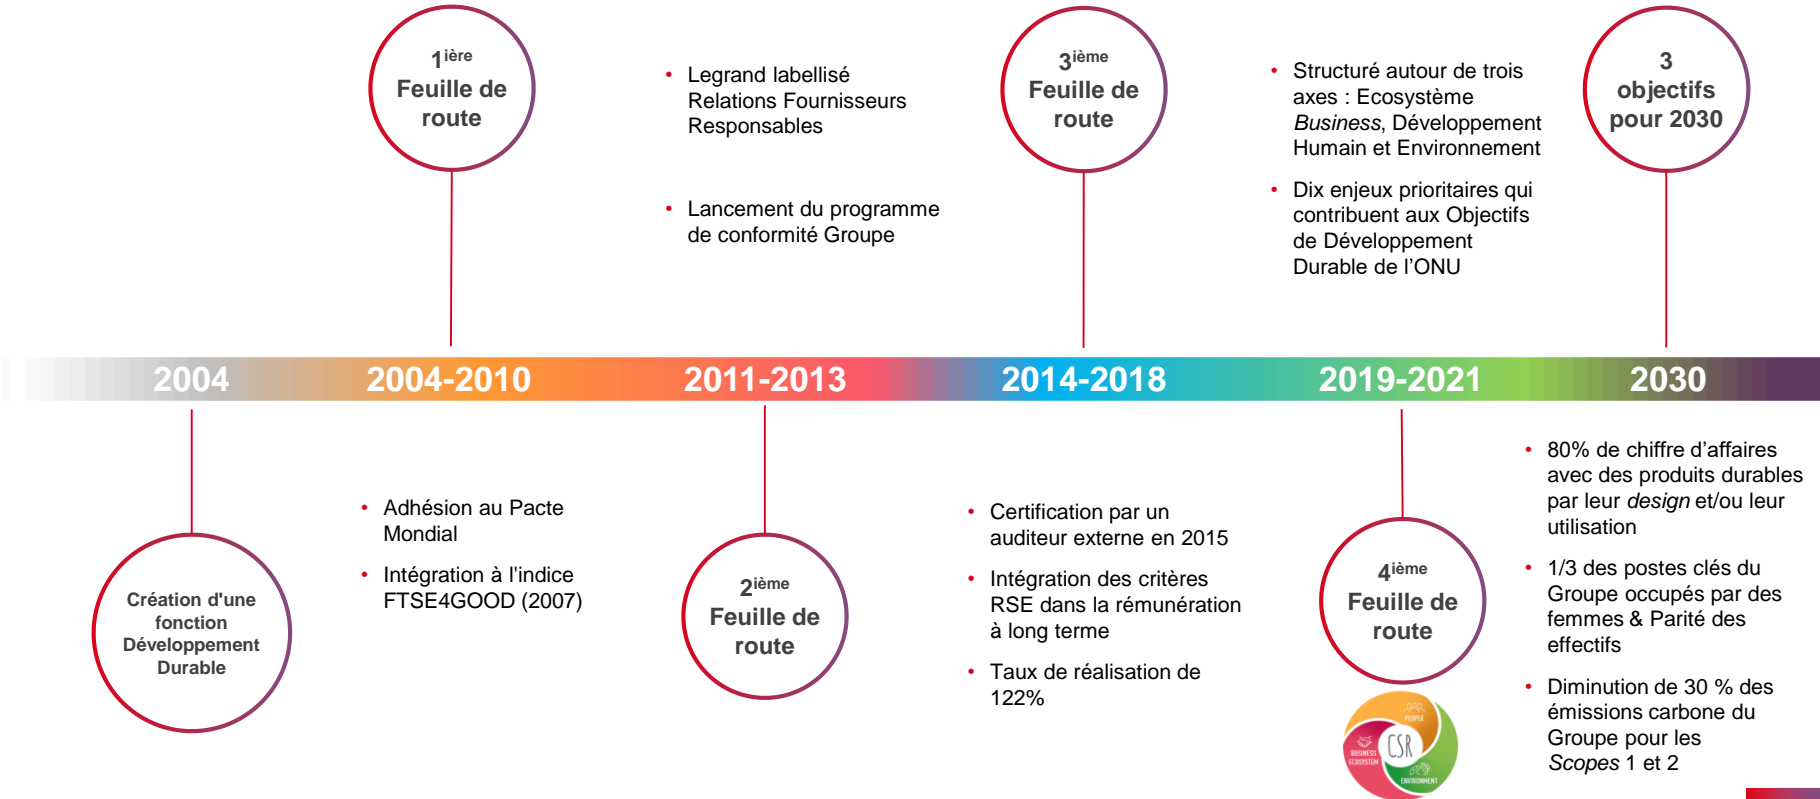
$1^{ière}$
Feuille de route

• Legrand labellisé Relations Fournisseurs Responsables

• Lancement du programme de conformité Groupe

$3^{ième}$
Feuille de route

• Structuré autour de trois axes : Ecosystème *Business*, Développement Humain et Environnement

• Dix enjeux prioritaires qui contribuent aux Objectifs de Développement Durable de l'ONU

3 objectifs pour 2030

2004 2004-2010 2011-2013 2014-2018 2019-2021 2030

Création d'une fonction Développement Durable

• Adhésion au Pacte Mondial

• Intégration à l'indice FTSE4GOOD (2007)

$2^{ième}$
Feuille de route

• Certification par un auditeur externe en 2015

• Intégration des critères RSE dans la rémunération à long terme

• Taux de réalisation de 122%

$4^{ième}$
Feuille de route

PEOPLE
CSR
BUSINESS ECOSYSTEM
ENVIRONMENT

• 80% de chiffre d'affaires avec des produits durables par leur *design* et/ou leur utilisation

• 1/3 des postes clés du Groupe occupés par des femmes & Parité des effectifs

• Diminution de 30 % des émissions carbone du Groupe pour les *Scopes* 1 et 2